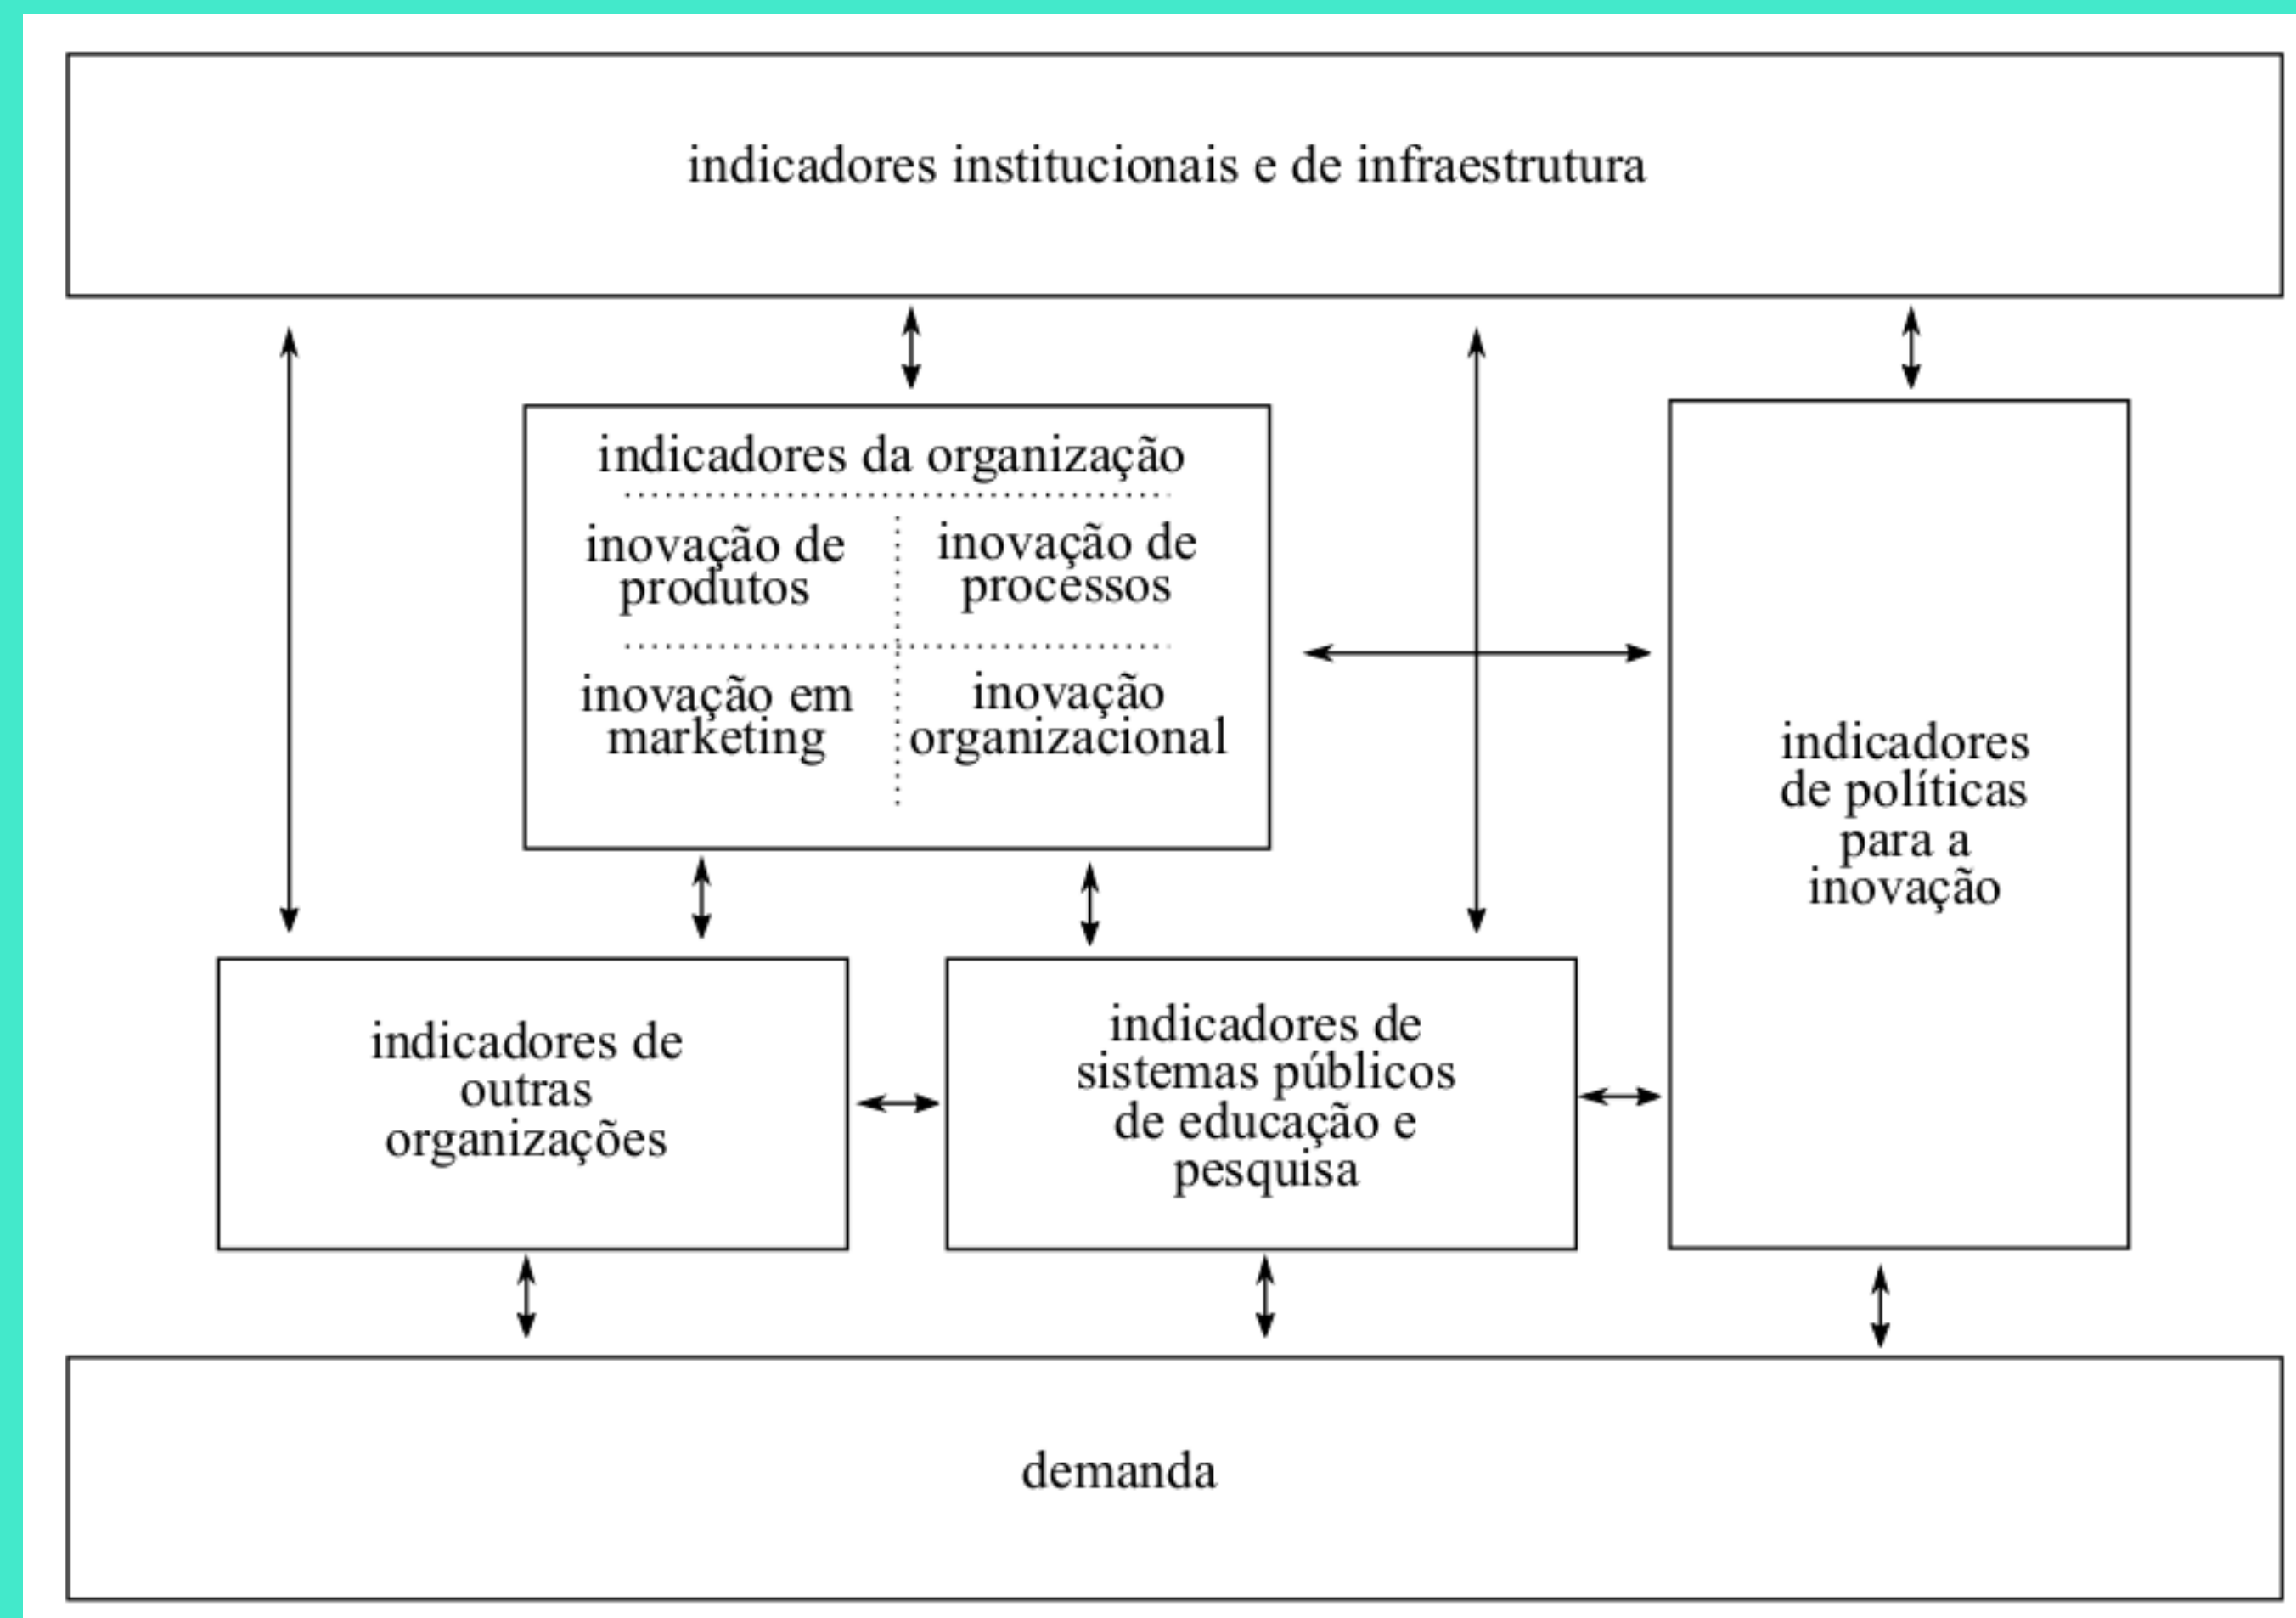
indicadores institucionais e de infraestrutura

indicadores da organização

inovação de produtos

inovação de processos

inovação em marketing

inovação organizacional

indicadores de políticas para a inovação

indicadores de outras organizações

indicadores de sistemas públicos de educação e pesquisa

demanda